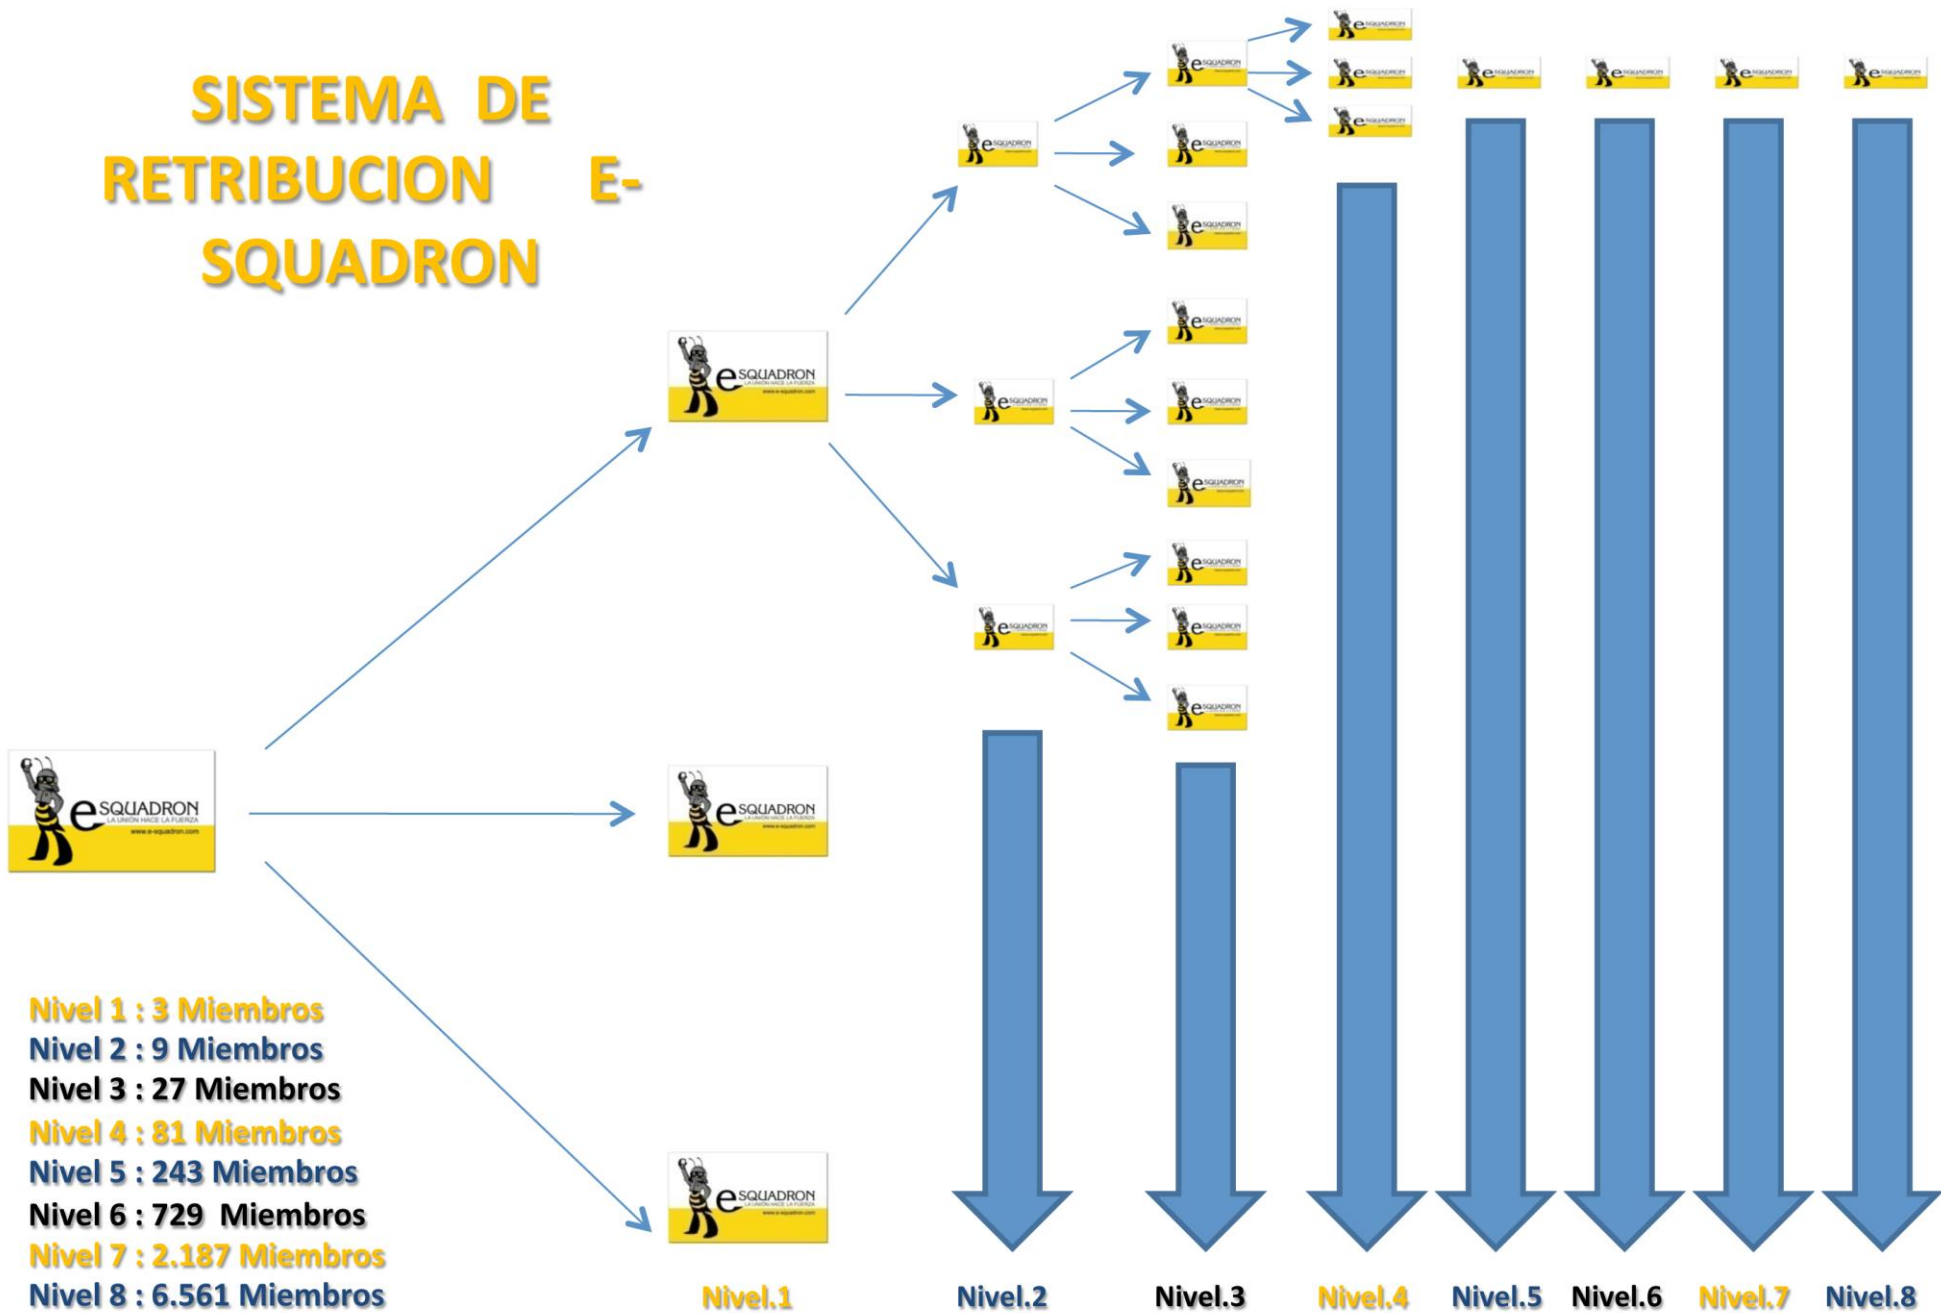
SISTEMA DE RETRIBUCION E-SQUADRON

eSQUADRON
LA UNIÓN HACE LA FUERZA
www.e-squadron.com

eSQUADRON
LA UNIÓN HACE LA FUERZA
www.e-squadron.com

eSQUADRON
LA UNIÓN HACE LA FUERZA
www.e-squadron.com

eSQUADRON
LA UNIÓN HACE LA FUERZA
www.e-squadron.com

Nivel 1 : 3 Miembros
Nivel 2 : 9 Miembros
Nivel 3 : 27 Miembros
Nivel 4 : 81 Miembros
Nivel 5 : 243 Miembros
Nivel 6 : 729 Miembros
Nivel 7 : 2.187 Miembros
Nivel 8 : 6.561 Miembros

Nivel.1 Nivel.2 Nivel.3 Nivel.4 Nivel.5 Nivel.6 Nivel.7 Nivel.8